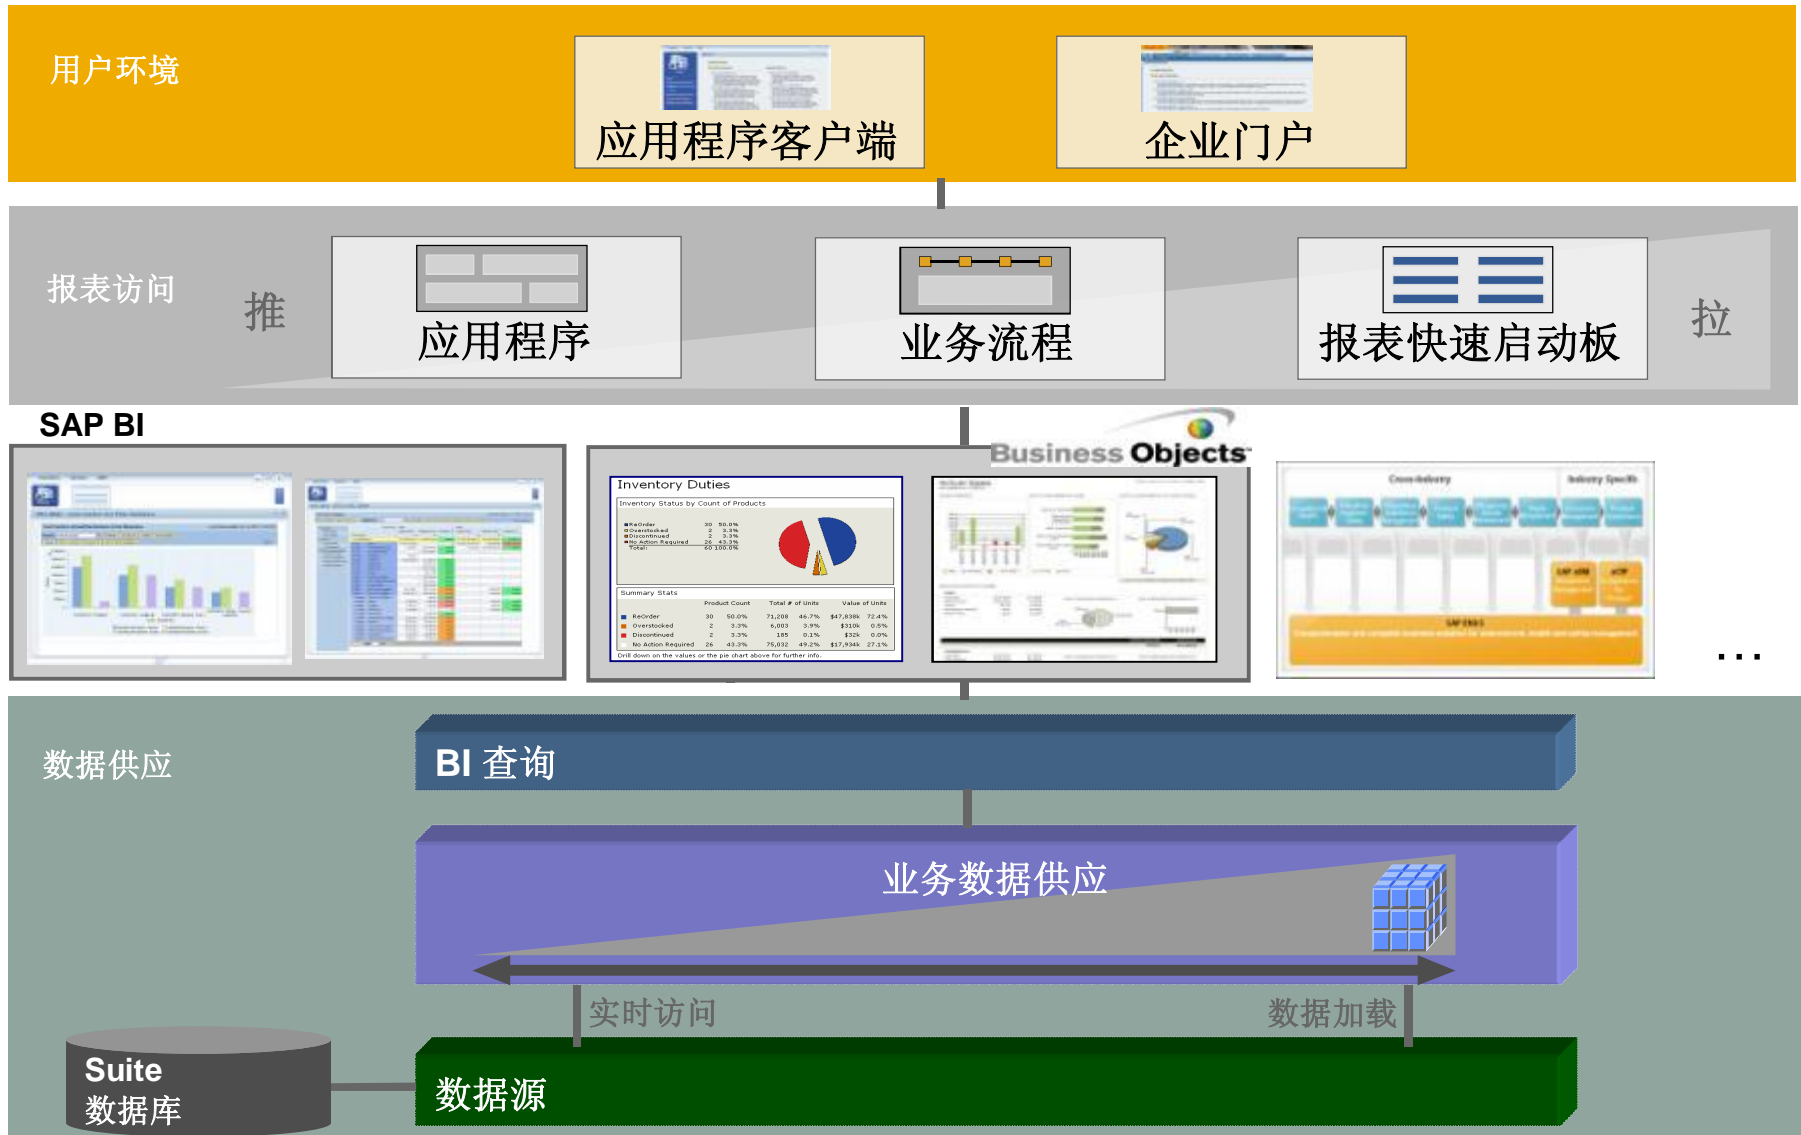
用户环境

应用程序客户端

企业门户

报表访问

推

应用程序

业务流程

报表快速启动板

拉

SAP BI

Business Objects

Inventory Duties

Inventory Status by Count of Products

Summary Stats

...

数据供应

BI 查询

业务数据供应

实时访问

数据加载

Suite
数据库

数据源